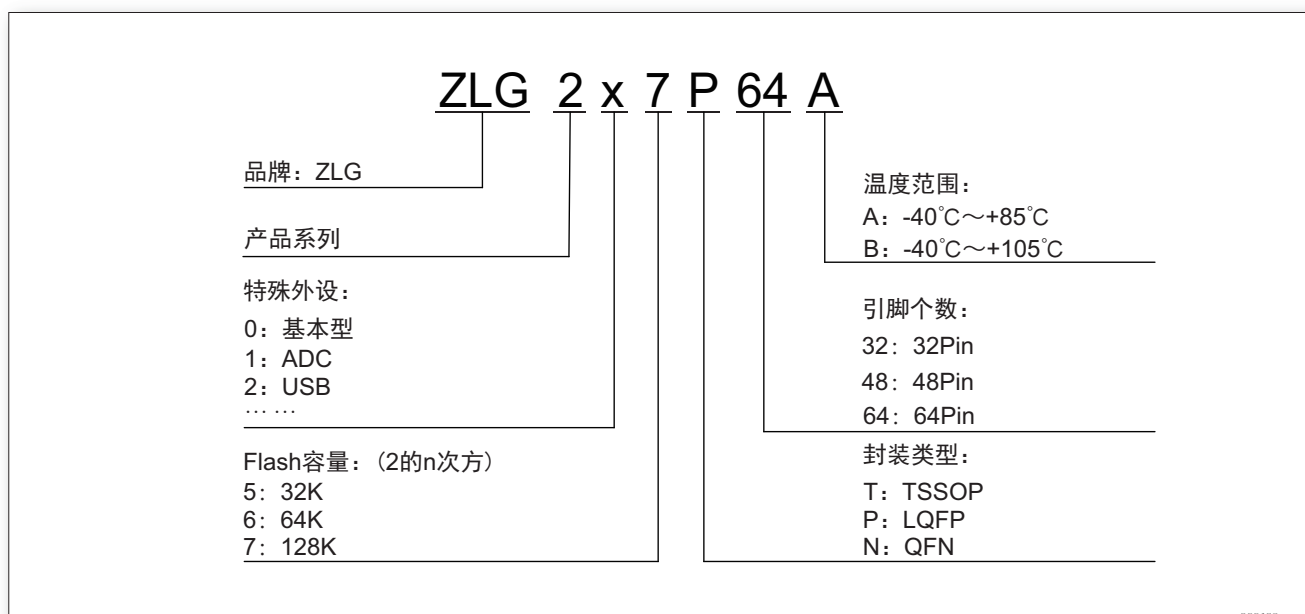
ZLG 2 x 7 P 64 A

品牌：ZLG

产品系列

特殊外设：
0：基本型
1：ADC
2：USB
……

Flash容量：（2的n次方）
5：32K
6：64K
7：128K

温度范围：
A：-40℃～+85℃
B：-40℃～+105℃

引脚个数：
32：32Pin
48：48Pin
64：64Pin

封装类型：
T：TSSOP
P：LQFP
N：QFN